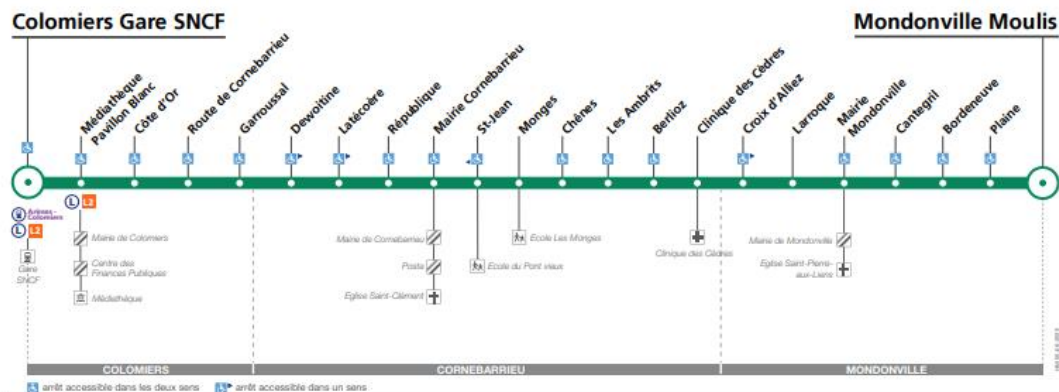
Colomiers Gare SNCF

Mondonville Moulis

Médiathèque Pavillon Blanc

Côte d'Or

Route de Cornebarrieu

Garroussal

Dewoitine

Latécoère

République

Mairie Cornebarrieu

St-Jean

Monges

Chênes

Les Ambrits

Berlioz

Clinique des Cèdres

Croix d'Alliez

Larroque

Mairie Mondonville

Cantegril

Bordeneuve

Plaine

Arènes - Colomiers

L

L2

Gare SNCF

L

L2

Mairie de Colomiers

Centre des Finances Publiques

Médiathèque

Mairie de Cornebarrieu

Poste

Eglise Saint-Clément

Ecole du Pont vieux

Ecole Les Monges

Clinique des Cèdres

Mairie de Mondonville

Eglise Saint-Pierre-aux-Liens

COLOMIERS

CORNEBARRIEU

MONDONVILLE

arrêt accessible dans les deux sens

arrêt accessible dans un sens